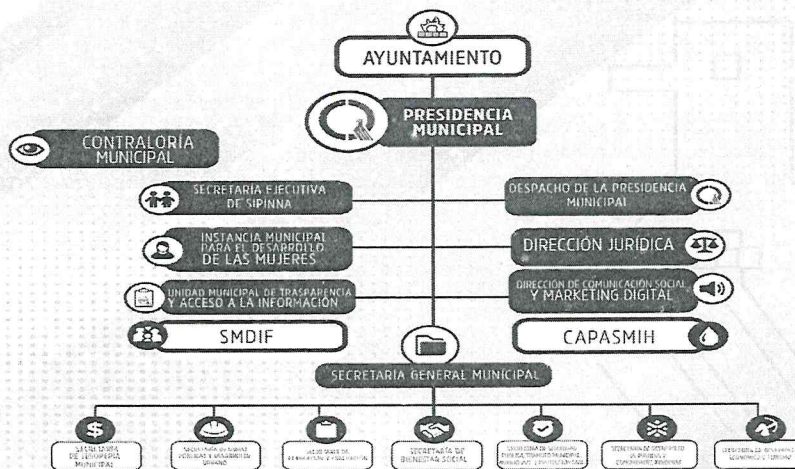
AYUNTAMIENTO

PRESIDENCIA MUNICIPAL

CONTRALORIA MUNICIPAL

SECRETARIA EJECUTIVA DE SIPINNA

DESPACHO DE LA PRESIDENCIA MUNICIPAL

INSTANCIA MUNICIPAL PARA EL DESARROLLO DE LAS MUJERES

DIRECCIÓN JURÍDICA

UNIDAD MUNICIPAL DE TRASPARENCIA Y ACCESO A LA INFORMACIÓN

DIRECCIÓN DE COMUNICACIÓN SOCIAL Y MARKETING DIGITAL

SMDIF

CAPASMIH

SECRETARIA GENERAL MUNICIPAL

SECRETARÍA DE TESORERÍA MUNICIPAL

SECRETARÍA DE OBRAS PÚBLICAS Y DESARROLLO URBANO

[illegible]

SECRETARÍA DE BIENESTAR SOCIAL

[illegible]

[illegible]

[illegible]